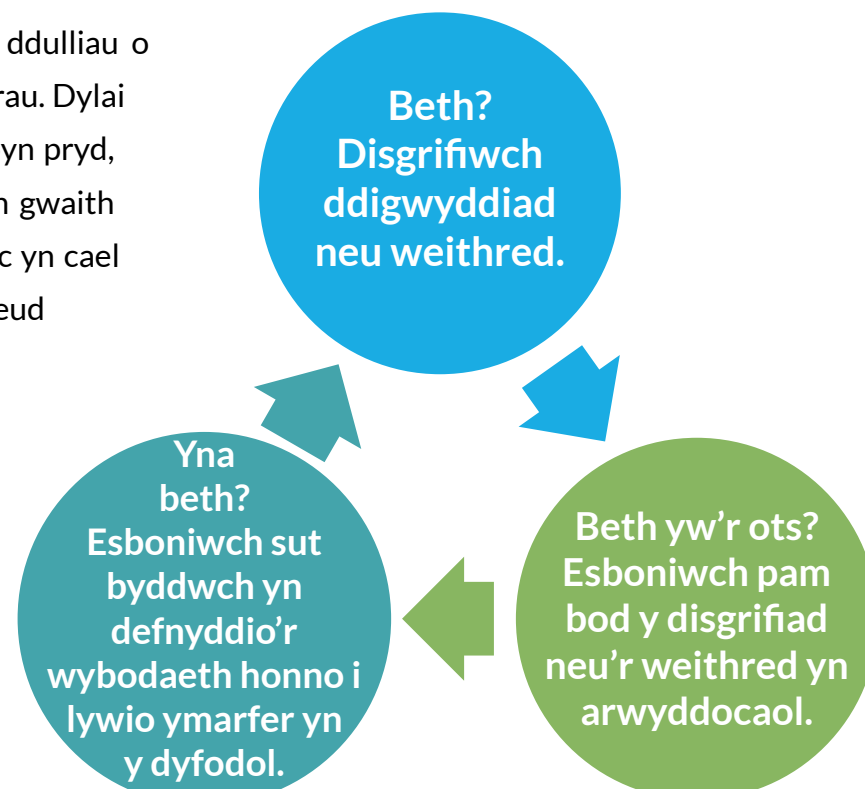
ddulliau o
rau. Dylai
yn pryd,
n gwaith
c yn cael
eud

Beth?
Disgrifiwch ddigwyddiad neu weithred.

Beth yw'r ots?
Esboniwch pam bod y disgrifiad neu'r weithred yn arwyddocaol.

Yna beth?
Esboniwch sut byddwch yn defnyddio'r wybodaeth honno i lywio ymarfer yn y dyfodol.